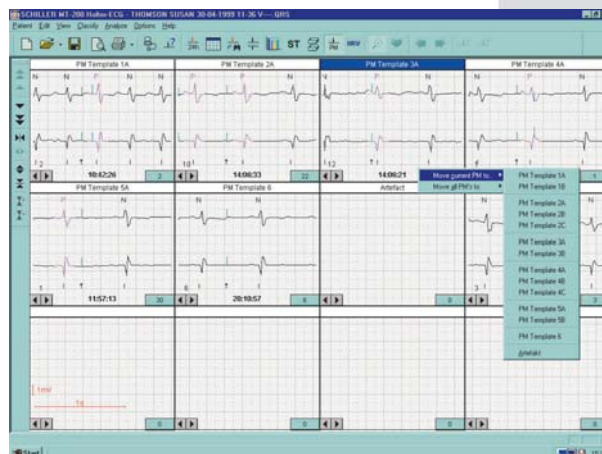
SCHILLER MT-200 Holter-ECG - THOMSON SUSAN 30-04-1999 11:36 V--- QRS
Patient Edit View Classify Analyze Options Help
ST HRV
PM Template 1A
PM Template 2A
PM Template 3A
PM Template 4A
N N P N
N N N
N N
N P N
2
10:42:26
2
10
14:06:33
22
12
14:06:21
Move current PM to...
Move all PM's to
PM Template 1A
PM Template 1B
PM Template 2A
PM Template 2B
PM Template 2C
PM Template 3A
PM Template 3B
PM Template 4A
PM Template 4B
PM Template 4C
PM Template 5A
PM Template 5B
PM Template 6
Artefakt
PM Template 5A
PM Template 6
Artefact
P N
N N
N
1
11:57:13
30
6
20:10:57
8
0
3
1mV
1s
0
0
0
0
Start